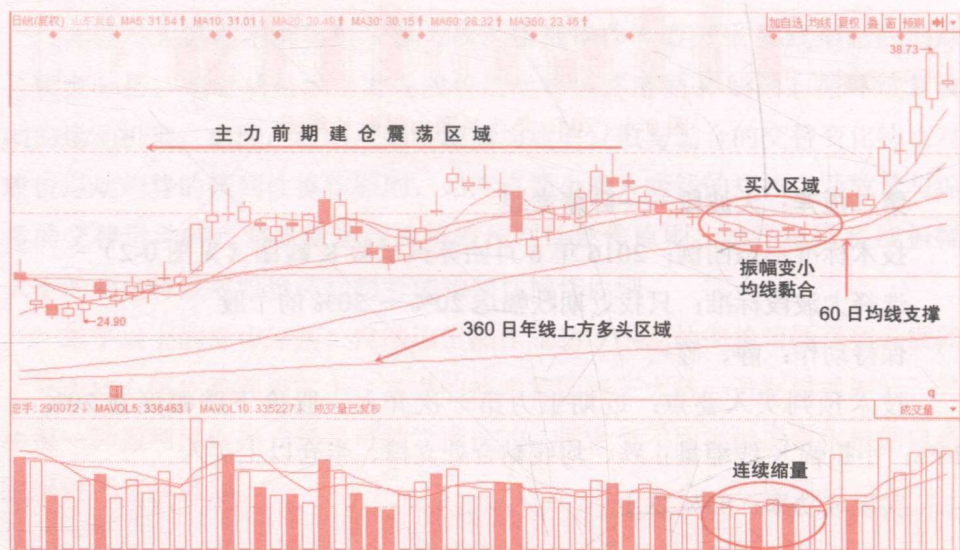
日线(复权) 山东黄金 MA5: 31.54↑ MA10: 31.01↑ MA20: 30.49↑ MA30: 30.15↑ MA60: 28.32↑ MA360: 23.46↑

加自选 均线 复权 叠 面 预测

38.73

主力前期建仓震荡区域

买入区域

振幅变小

均线黏合

60日均线支撑

24.90

360日年线上方多头区域

总手: 290072↓ MAVOL5: 336463↓ MAVOL10: 335227↓ 成交量已复权

成交量

连续缩量